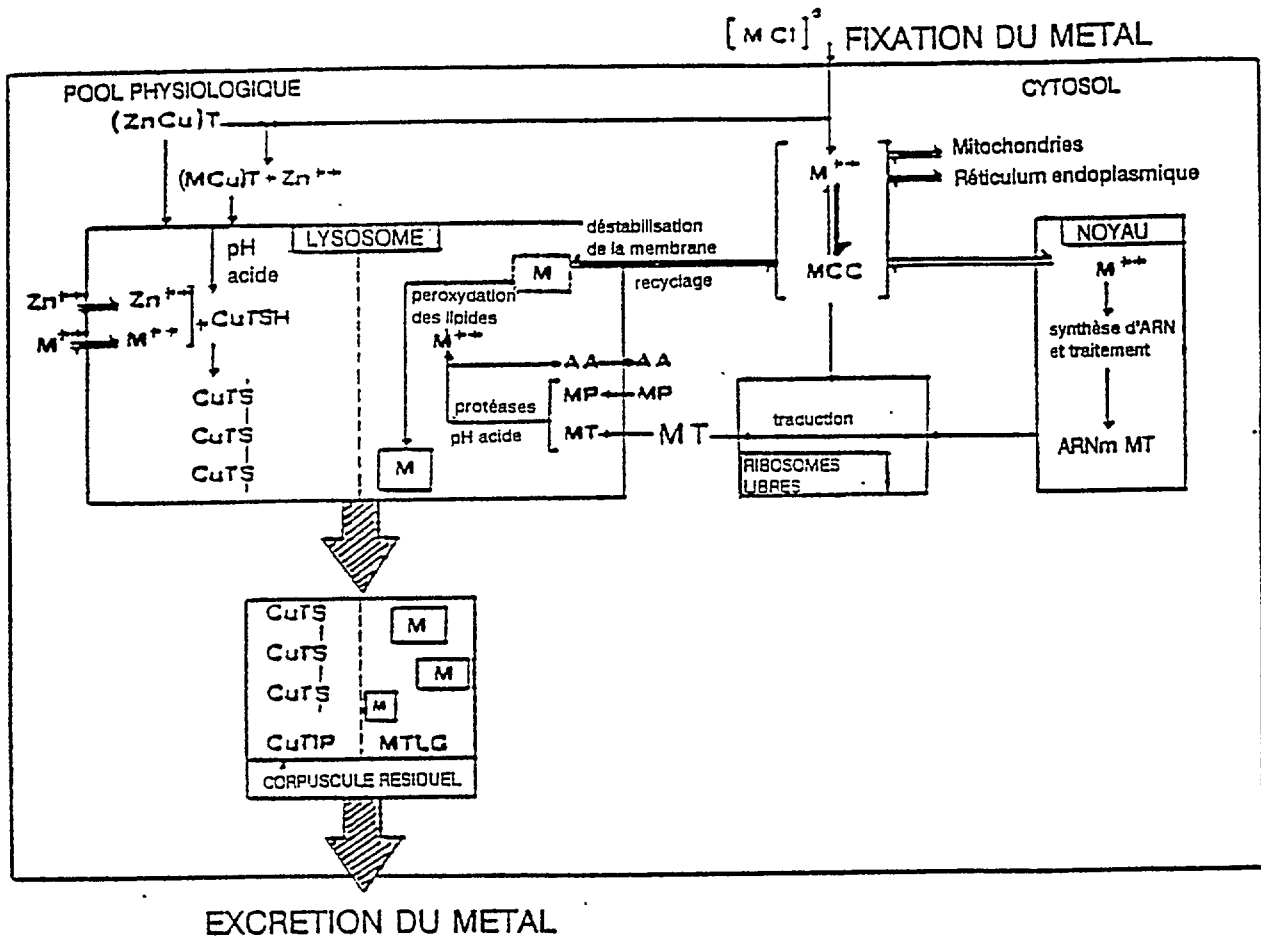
$[MCl]^{2}$, FIXATION DU METAL

POOL PHYSIOLOGIQUE

CYTOSOL

(ZnCu)T

(MCu)T + $Zn^{++}$

$M^{++}$

Mitochondries

Réticulum endoplasmique

LYSOSOME

pH acide

déstabilisation de la membrane

recyclage

MCC

NOYAU

$M^{++}$

$Zn^{++}$ $Zn^{++}$

$M^{++}$ $M^{++}$

+ CuTSH

M

peroxydation des lipides

$M^{++}$

AA AA

synthèse d'ARN et traitement

CuTS

CuTS

CuTS

protéases

pH acide

MP MP

MT MT

traduction

ARNm MT

M

RIBOSOMES LIBRES

CuTS

CuTS

CuTS

M

M

M

CuTIP

MTLG

CORPUSCULE RESIDUEL

EXCRETION DU METAL